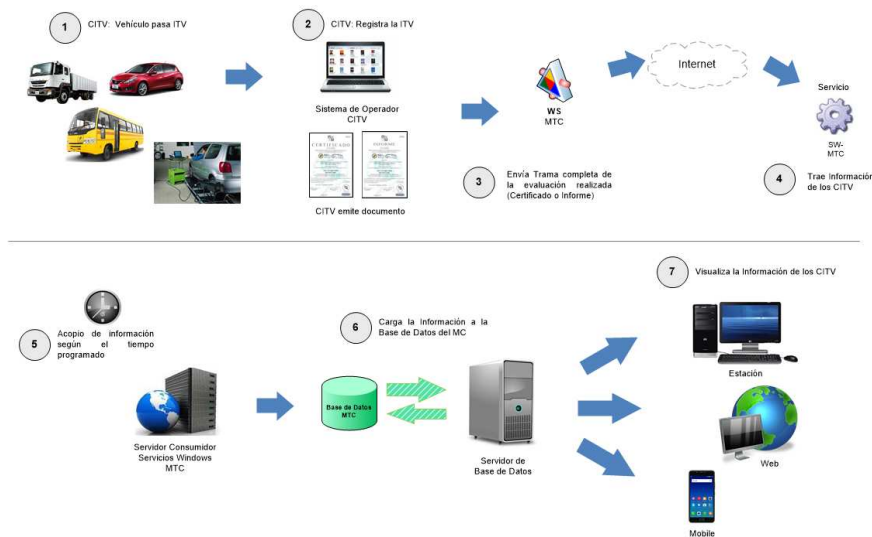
1 CITV: Vehículo pasa ITV

2 CITV: Registra la ITV

Sistema de Operador CITV

CITV emite documento

WS MTC

Internet

Servicio

SW-MTC

3 Envía Trama completa de la evaluación realizada (Certificado o Informe)

4 Trae Información de los CITV

5 Acopio de información según el tiempo programado

6 Carga la Información a la Base de Datos del MC

7 Visualiza la Información de los CITV

Servidor Consumidor Servicios Windows MTC

Base de Datos MTC

Servidor de Base de Datos

Estación

Web

Mobile